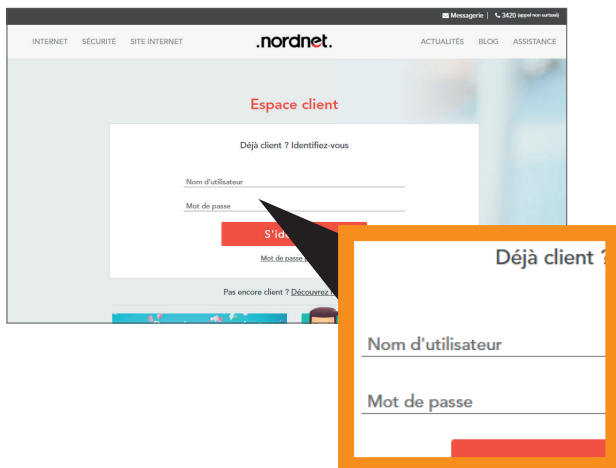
Messagerie | 3420 (appel non surtaxé)

INTERNET SÉCURITÉ SITE INTERNET

.nordnet.

ACTUALITÉS BLOG ASSISTANCE

Espace client

Déjà client ? Identifiez-vous

Nom d'utilisateur

Mot de passe

S'id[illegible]

Mot de passe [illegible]

Pas encore client ? Découvrez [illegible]

Déjà client ?

Nom d'utilisateur

Mot de passe